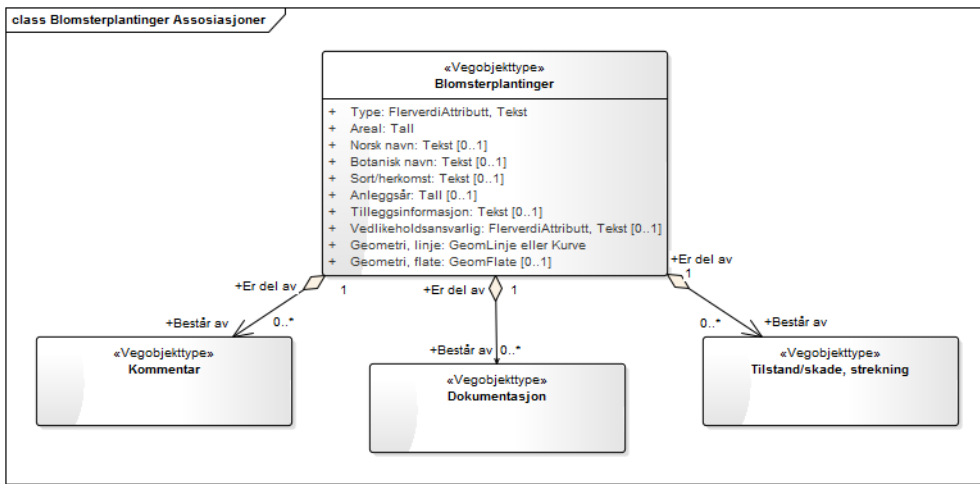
class Blomsterplantinger Assosiasjoner

«Vegobjekttype»
Blomsterplantinger

+ Type: FlerverdiAttributt, Tekst
+ Areal: Tall
+ Norsk navn: Tekst [0..1]
+ Botanisk navn: Tekst [0..1]
+ Sort/herkomst: Tekst [0..1]
+ Anleggsår: Tall [0..1]
+ Tilleggsinformasjon: Tekst [0..1]
+ Vedlikeholdsansvarlig: FlerverdiAttributt, Tekst [0..1]
+ Geometri, linje: GeomLinje eller Kurve
+ Geometri, flate: GeomFlate [0..1]

+Er del av
1
+Består av
0..*

«Vegobjekttype»
Kommentar

+Er del av
1
+Består av
0..*

«Vegobjekttype»
Dokumentasjon

+Er del av
1
0..*
+Består av

«Vegobjekttype»
Tilstand/skade, strekning